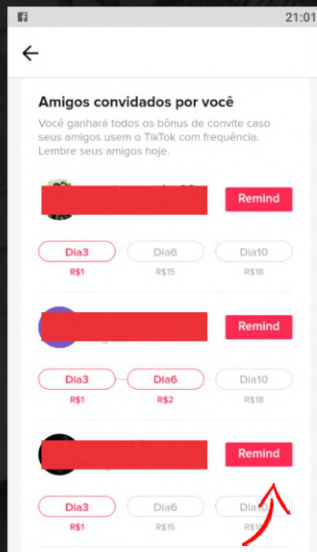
21:01

Amigos convidados por você

Você ganhará todos os bônus de convite caso seus amigos usem o TikTok com frequência. Lembre seus amigos hoje.

Remind

Dia3
R$1

Dia6
R$15

Dia10
R$18

Remind

Dia3
R$1

Dia6
R$2

Dia10
R$18

Remind

Dia3
R$1

Dia6
R$15

Dia10
R$18